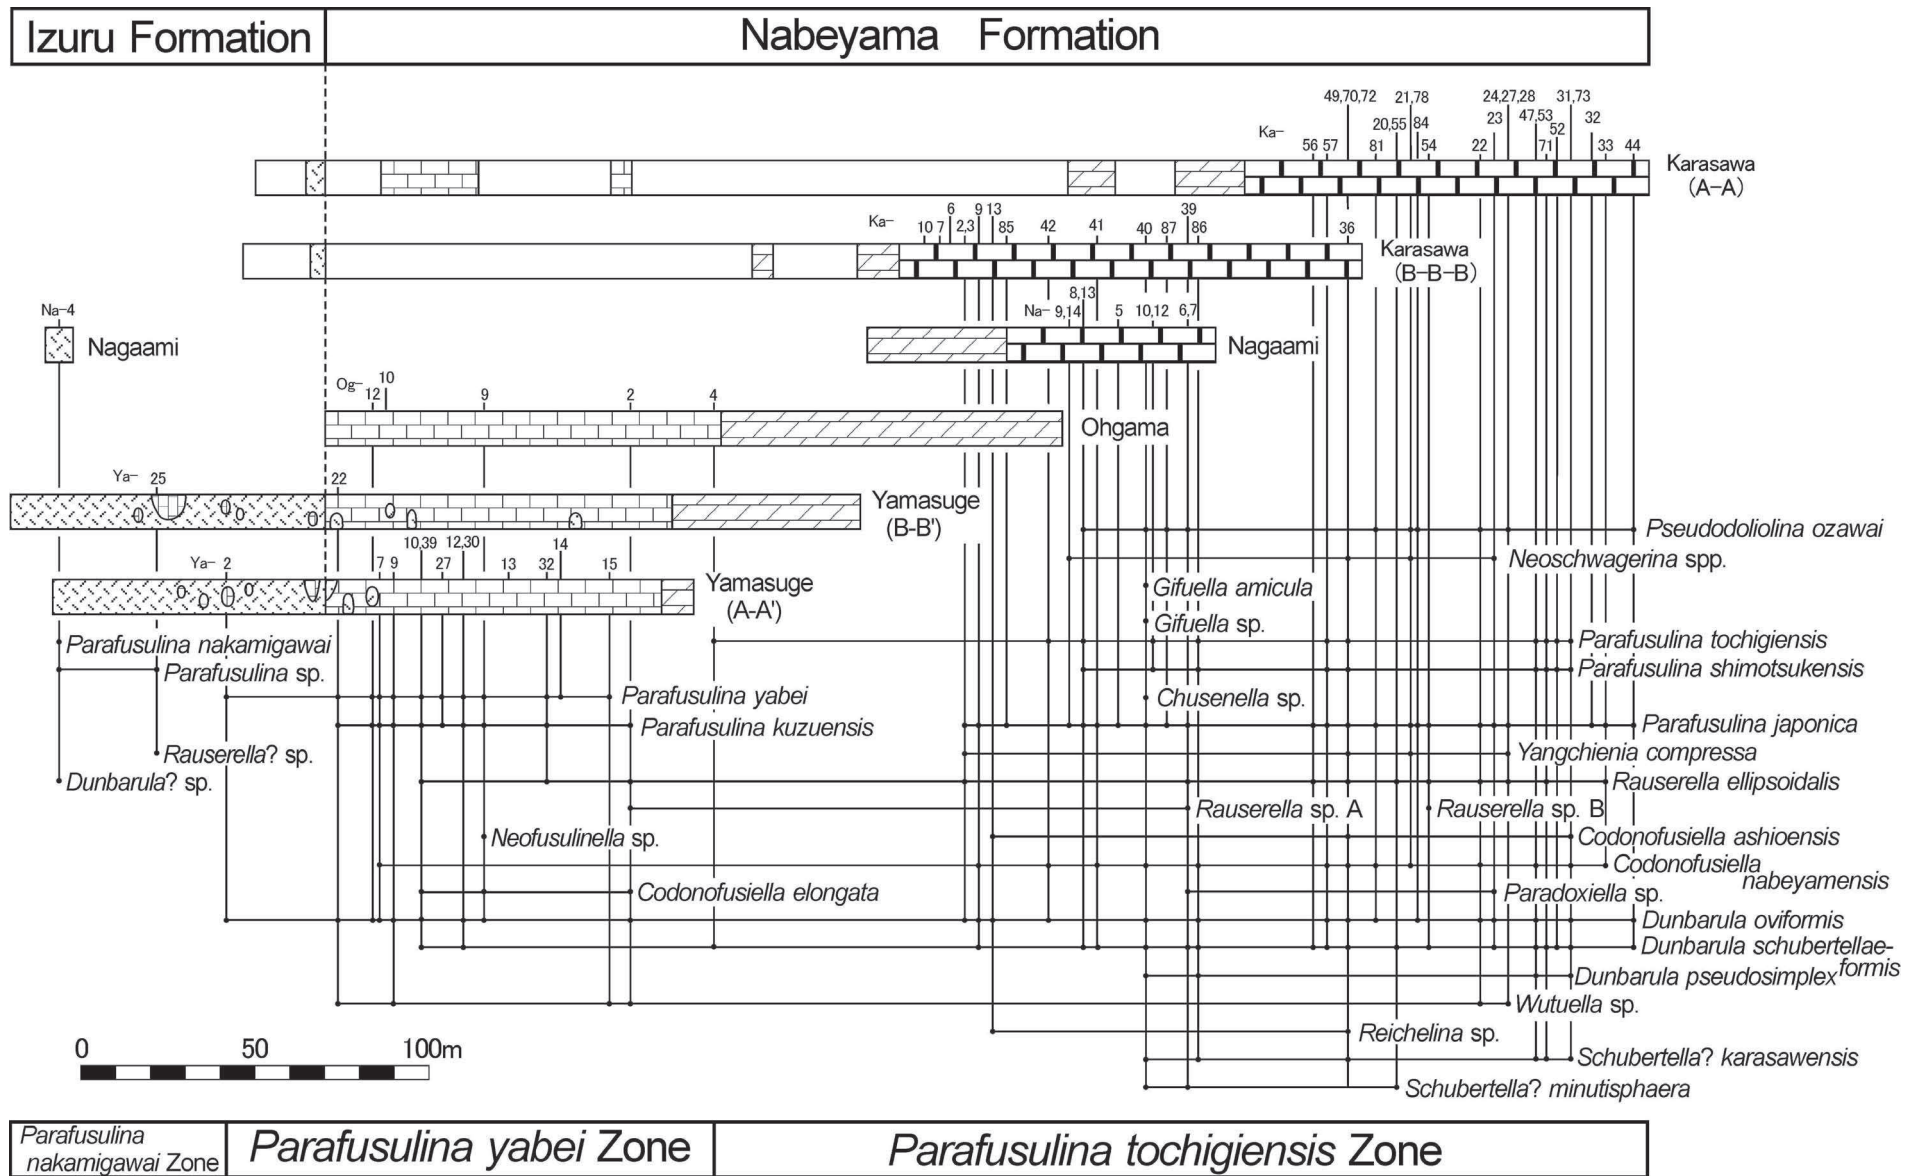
Izuru Formation

Nabeyama Formation

Ka– 56 57 49,70,72 81 20,55 21,78 84 54 22 24,27,28 23 47,53 71 52 31,73 32 33 44

Karasawa (A–A)

Ka– 10 7 6 2,3 9 13 85 42 41 40 87 39 86 36

Karasawa (B–B–B)

Na–4

Nagaami

Na– 9,14 8,13 5 10,12 6,7

Nagaami

Og– 12 10 9 2 4

Ohgama

Ya– 25 22

Yamasuge (B-B')

Ya– 2 7 9 10,39 27 12,30 13 32 14 15

Yamasuge (A-A')

Parafusulina nakamigawai
Parafusulina sp.
Rauserella? sp.
Dunbarula? sp.
Parafusulina yabei
Parafusulina kuzuensis
Neofusulinella sp.
Codonofusiella elongata
Gifuella amicula
Gifuella sp.
Chusenella sp.
Rauserella sp. A
Rauserella sp. B
Reichelina sp.
Schubertella? minutisphaera
Pseudodoliolina ozawai
Neoschwagerina spp.
Parafusulina tochigiensis
Parafusulina shimotsukensis
Parafusulina japonica
Yangchienia compressa
Rauserella ellipsoidalis
Codonofusiella ashioensis
Codonofusiella nabeyamensis
Paradoxiella sp.
Dunbarula oviformis
Dunbarula schubertellaeformis
Dunbarula pseudosimplex
Wutuella sp.
Schubertella? karasawensis

0 50 100m

Parafusulina nakamigawai Zone | Parafusulina yabei Zone | Parafusulina tochigiensis Zone